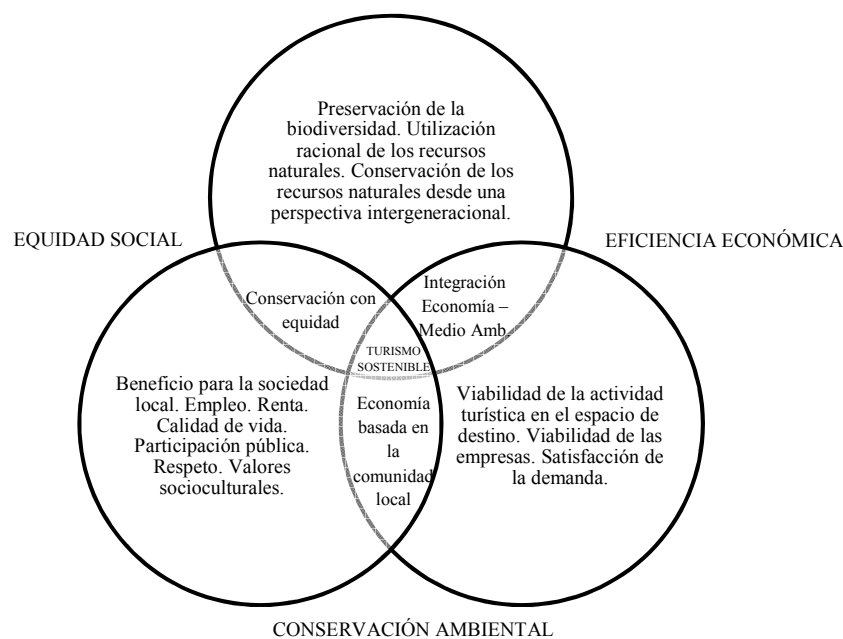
Preservación de la biodiversidad. Utilización racional de los recursos naturales. Conservación de los recursos naturales desde una perspectiva intergeneracional.

EQUIDAD SOCIAL

EFICIENCIA ECONÓMICA

Conservación con equidad

Integración Economía – Medio Amb.

TURISMO SOSTENIBLE

Beneficio para la sociedad local. Empleo. Renta. Calidad de vida. Participación pública. Respeto. Valores socioculturales.

Economía basada en la comunidad local

Viabilidad de la actividad turística en el espacio de destino. Viabilidad de las empresas. Satisfacción de la demanda.

CONSERVACIÓN AMBIENTAL